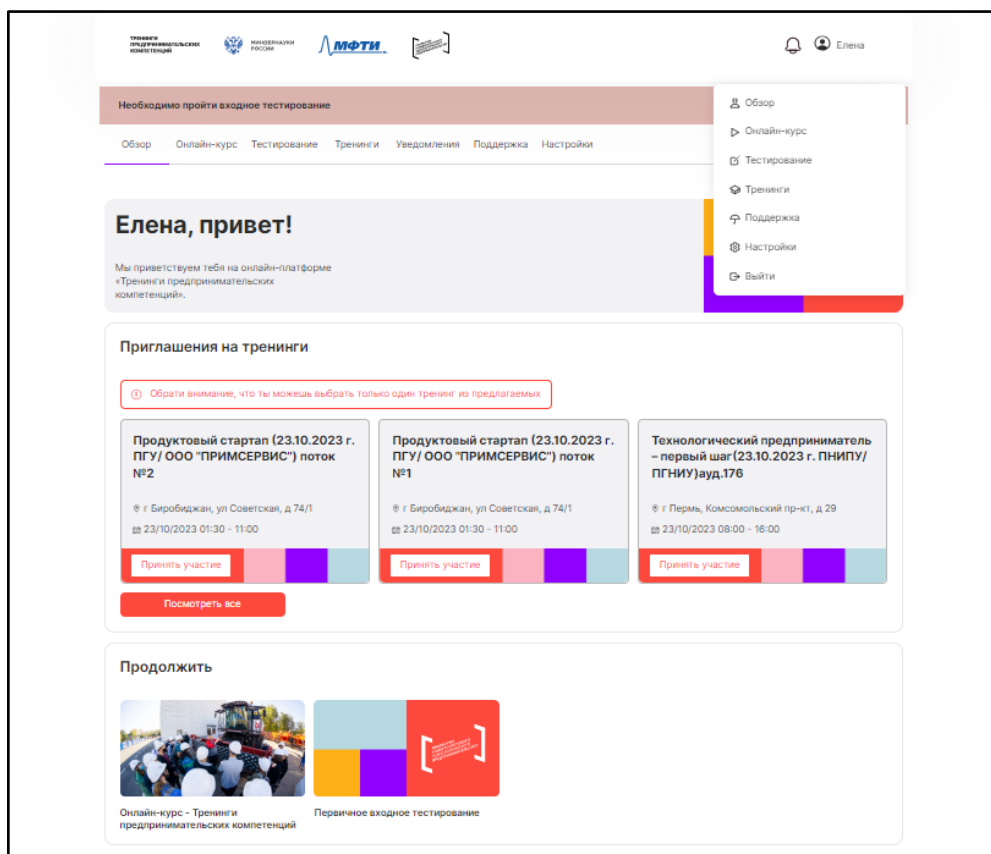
ТРЕНИНГИ ПРЕДПРИНИМАТЕЛЬСКИХ КОМПЕТЕНЦИЙ

МИНОБРНАУКИ РОССИИ

МФТИ

Елена

Необходимо пройти входное тестирование

Обзор
Онлайн-курс
Тестирование
Тренинги
Поддержка
Настройки
Выйти

Обзор Онлайн-курс Тестирование Тренинги Уведомления Поддержка Настройки

Елена, привет!

Мы приветствуем тебя на онлайн-платформе «Тренинги предпринимательских компетенций».

Приглашения на тренинги

Обрати внимание, что ты можешь выбрать только один тренинг из предлагаемых

Продуктовый стартап (23.10.2023 г. ПГУ/ ООО "ПРИМСЕРВИС") поток №2
г Биробиджан, ул Советская, д 74/1
23/10/2023 01:30 - 11:00
Принять участие

Продуктовый стартап (23.10.2023 г. ПГУ/ ООО "ПРИМСЕРВИС") поток №1
г Биробиджан, ул Советская, д 74/1
23/10/2023 01:30 - 11:00
Принять участие

Технологический предприниматель – первый шаг(23.10.2023 г. ПНИПУ/ ПГНИУ)ауд.176
г Пермь, Комсомольский пр-кт, д 29
23/10/2023 08:00 - 16:00
Принять участие

Посмотреть все

Продолжить

Онлайн-курс - Тренинги предпринимательских компетенций

Первичное входное тестирование